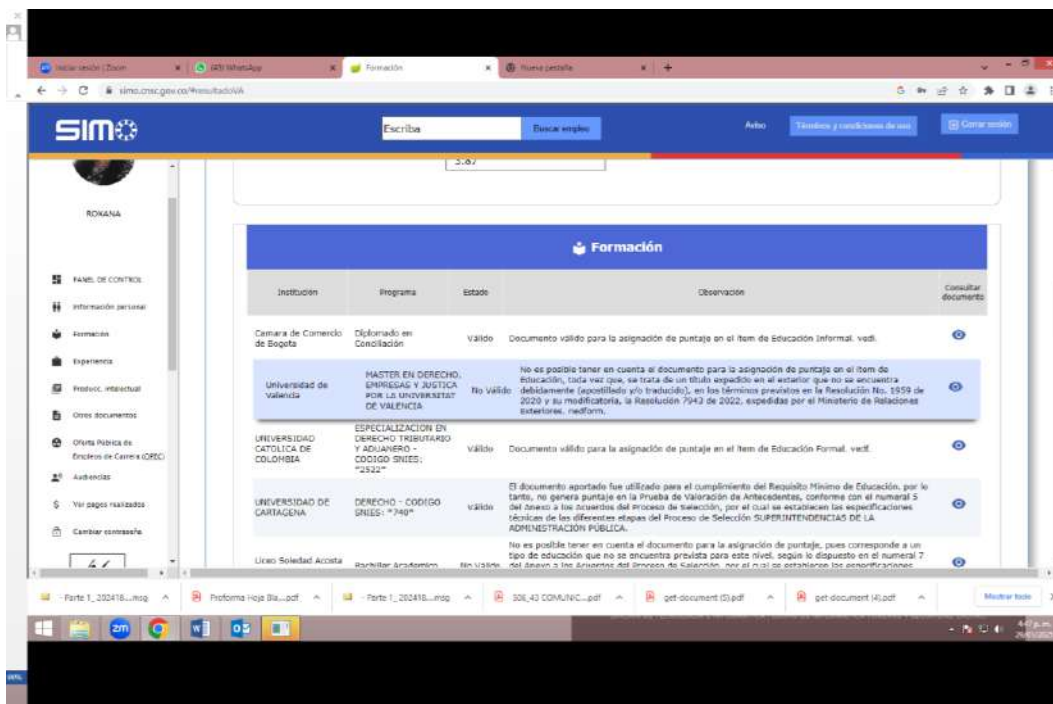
Iniciar sesión | Zoom | (43) WhatsApp | Formación | Nueva pestaña

simo.cnsc.gov.co/#resultadoVA

SIMO

Escriba | Buscar empleo | Aviso | Términos y condiciones de uso | Cerrar sesión

3.87

ROXANA

PANEL DE CONTROL
Información personal
Formación
Experiencia
Producc. intelectual
Otros documentos
Oferta Pública de Empleos de Carrera (OPEC)
Audiencias
Ver pagos realizados
Cambiar contraseña

Formación

| Institución | Programa | Estado | Observación | Consultar documento |
|---|---|---|---|---|
| Camara de Comercio de Bogota | Diplomado en Conciliación | Válido | Documento válido para la asignación de puntaje en el ítem de Educación Informal. vedi. | |
| Universidad de Valencia | MASTER EN DERECHO, EMPRESAS Y JUSTICA POR LA UNIVERSITAT DE VALENCIA | No Válido | No es posible tener en cuenta el documento para la asignación de puntaje en el ítem de Educación, toda vez que, se trata de un título expedido en el exterior que no se encuentra debidamente (apostillado y/o traducido), en los términos previstos en la Resolución No. 1959 de 2020 y su modificatoria, la Resolución 7942 de 2022, expedidas por el Ministerio de Relaciones Exteriores. nedform. | |
| UNIVERSIDAD CATOLICA DE COLOMBIA | ESPECIALIZACION EN DERECHO TRIBUTARIO Y ADUANERO - CODIGO SNIES: "2522" | Válido | Documento válido para la asignación de puntaje en el ítem de Educación Formal. vedf. | |
| UNIVERSIDAD DE CARTAGENA | DERECHO - CODIGO SNIES: "740" | Válido | El documento aportado fue utilizado para el cumplimiento del Requisito Mínimo de Educación, por lo tanto, no genera puntaje en la Prueba de Valoración de Antecedentes, conforme con el numeral 5 del Anexo a los Acuerdos del Proceso de Selección, por el cual se establecen las especificaciones técnicas de las diferentes etapas del Proceso de Selección SUPERINTENDENCIAS DE LA ADMINISTRACIÓN PÚBLICA. | |
| Liceo Soledad Acosta | Bachiller Academico | No Válido | No es posible tener en cuenta el documento para la asignación de puntaje, pues corresponde a un tipo de educación que no se encuentra prevista para este nivel, según lo dispuesto en el numeral 7 del Anexo a los Acuerdos del Proceso de Selección, por el cual se establecen las especificaciones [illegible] | |

- Parte 1_202418....msg | Proforma Hoja Bla....pdf | - Parte 1_202418....msg | SOE_43 COMUNIC....pdf | get-document (5).pdf | get-document (4).pdf | Mostrar todo

4:47 p.m.